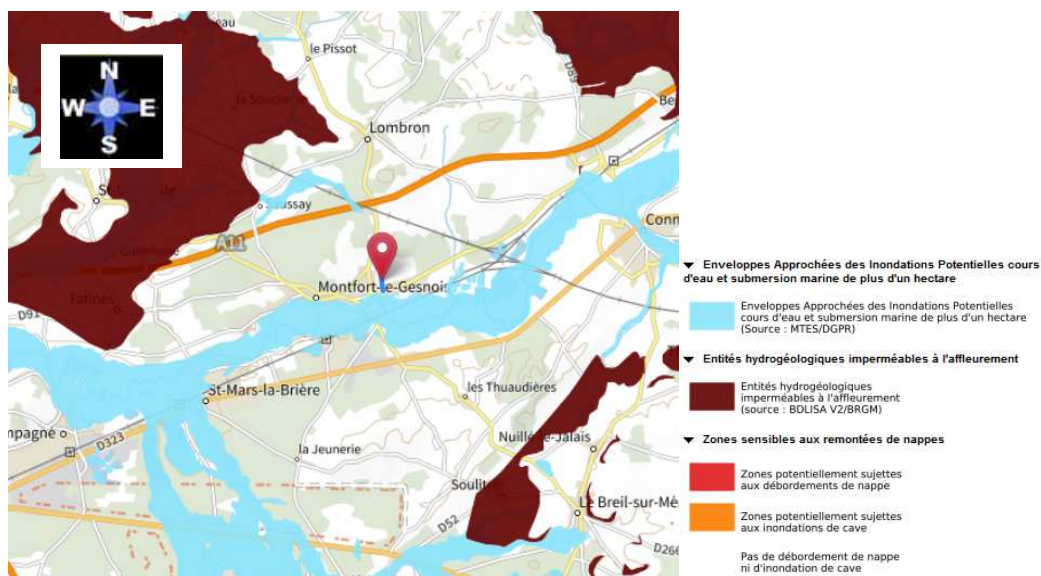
N
W
E
S

le Pissot
D89
Be
la Souchère
Lombron
St-Célerin
Poussay
Conn
A11
Commune
Fatines
Montfort-le-Gesnois
D91
St-Mars-la-Brière
les Thuaudières
mpagné
D323
la Jeunerie
Nuillé-le-Jalais
Soulitré
D52
Le Breil-sur-Mé
D266

▼ Enveloppes Approchées des Inondations Potentielles cours d'eau et submersion marine de plus d'un hectare

Enveloppes Approchées des Inondations Potentielles cours d'eau et submersion marine de plus d'un hectare (Source : MTES/DGPR)

▼ Entités hydrogéologiques imperméables à l'affleurement

Entités hydrogéologiques imperméables à l'affleurement (source : BDLISA V2/BRGM)

▼ Zones sensibles aux remontées de nappes

Zones potentiellement sujettes aux débordements de nappe

Zones potentiellement sujettes aux inondations de cave

Pas de débordement de nappe ni d'inondation de cave